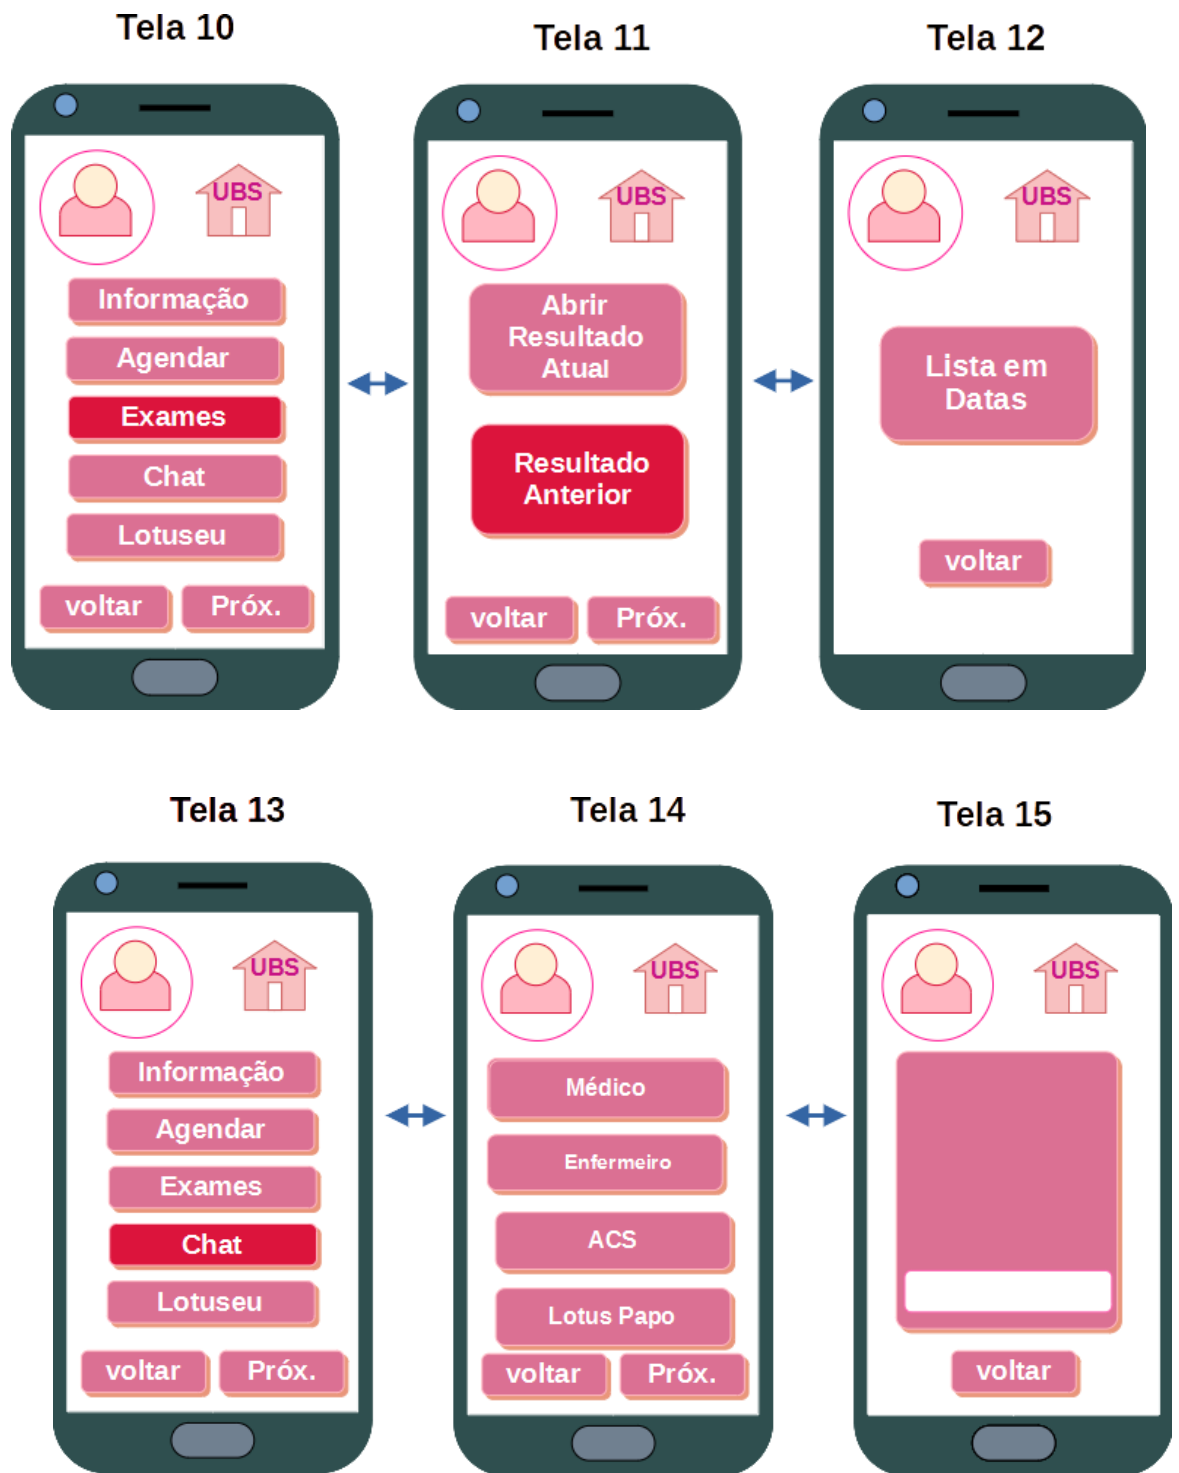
Tela 10

UBS

Informação

Agendar

Exames

Chat

Lotuseu

voltar Próx.

Tela 11

UBS

Abrir Resultado Atual

Resultado Anterior

voltar Próx.

Tela 12

UBS

Lista em Datas

voltar

Tela 13

UBS

Informação

Agendar

Exames

Chat

Lotuseu

voltar Próx.

Tela 14

UBS

Médico

Enfermeiro

ACS

Lotus Papo

voltar Próx.

Tela 15

UBS

voltar